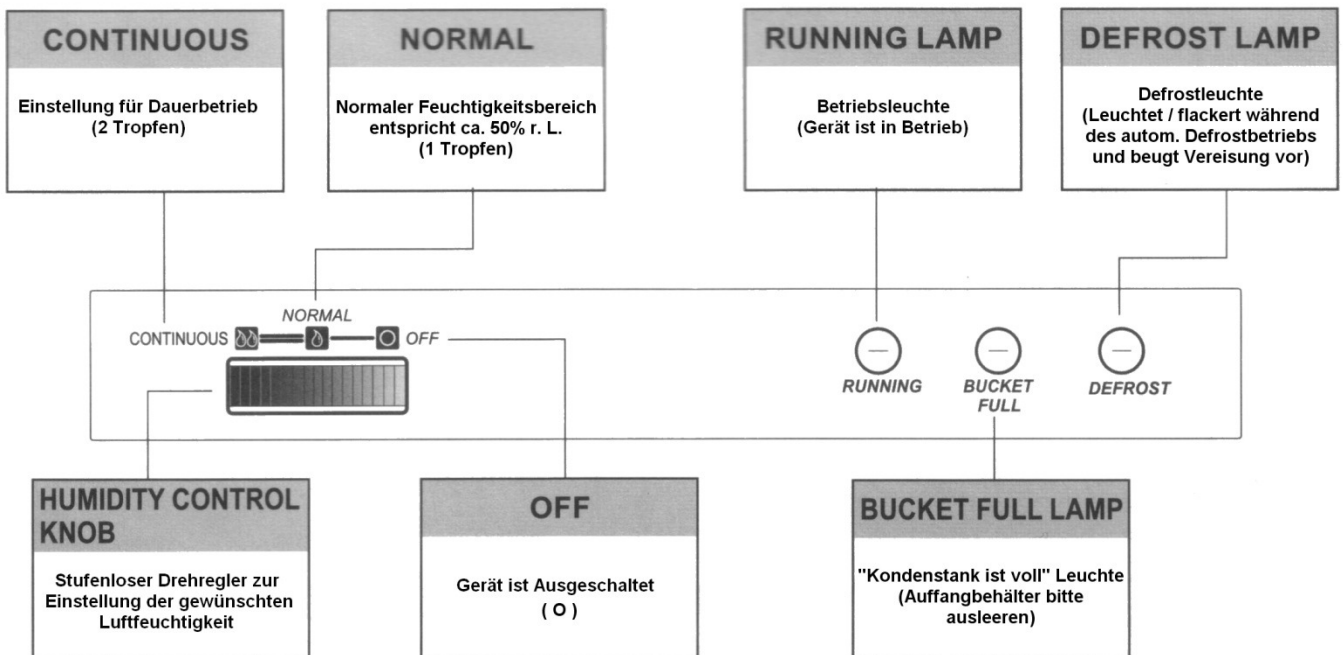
CONTINUOUS

Einstellung für Dauerbetrieb (2 Tropfen)

NORMAL

Normaler Feuchtigkeitsbereich entspricht ca. 50% r. L. (1 Tropfen)

RUNNING LAMP

Betriebsleuchte (Gerät ist in Betrieb)

DEFROST LAMP

Defrostleuchte (Leuchtet / flackert während des autom. Defrostbetriebs und beugt Vereisung vor)

NORMAL

CONTINUOUS OFF

RUNNING

BUCKET FULL

DEFROST

HUMIDITY CONTROL KNOB

Stufenloser Drehregler zur Einstellung der gewünschten Luftfeuchtigkeit

OFF

Gerät ist Ausgeschaltet ( O )

BUCKET FULL LAMP

"Kondenstank ist voll" Leuchte (Auffangbehälter bitte ausleeren)